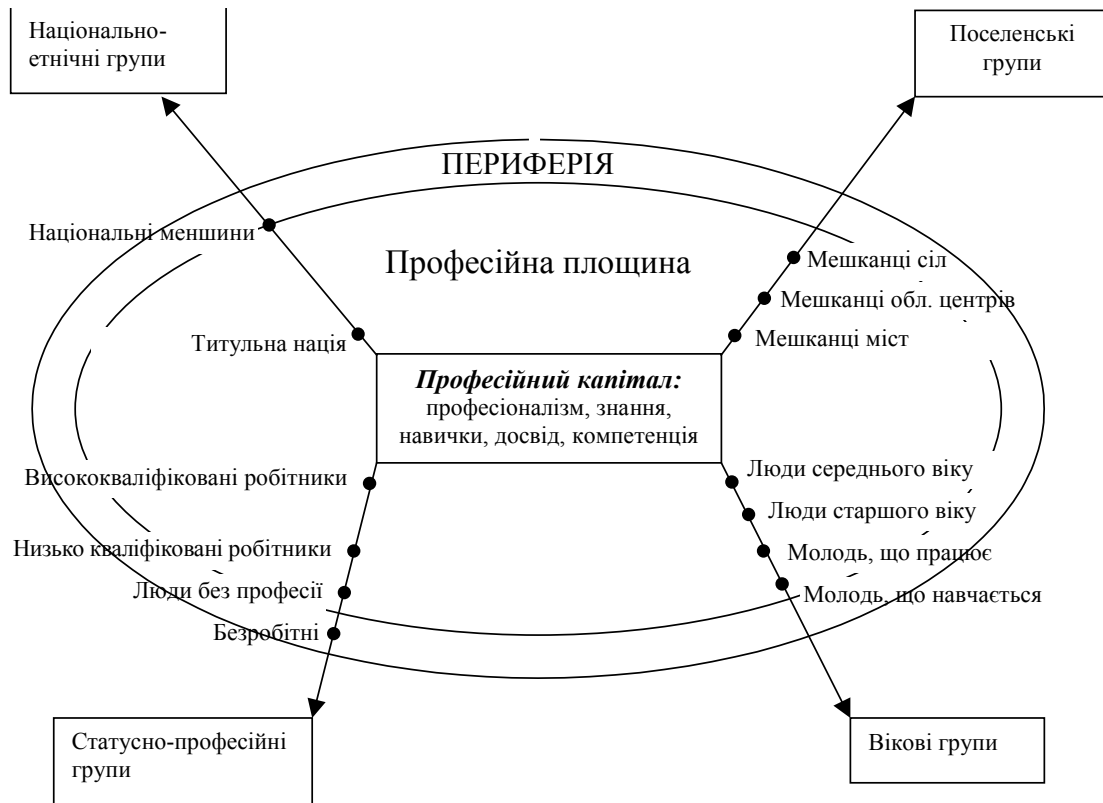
Національно-етнічні групи

Поселенські групи

ПЕРИФЕРІЯ

Національні меншини

Професійна площина

Мешканці сіл

Мешканці обл. центрів

Титульна нація

Мешканці міст

*Професійний капітал:* професіоналізм, знання, навички, досвід, компетенція

Висококваліфіковані робітники

Люди середнього віку

Люди старшого віку

Низько кваліфіковані робітники

Молодь, що працює

Люди без професії

Молодь, що навчається

Безробітні

Статусно-професійні групи

Вікові групи